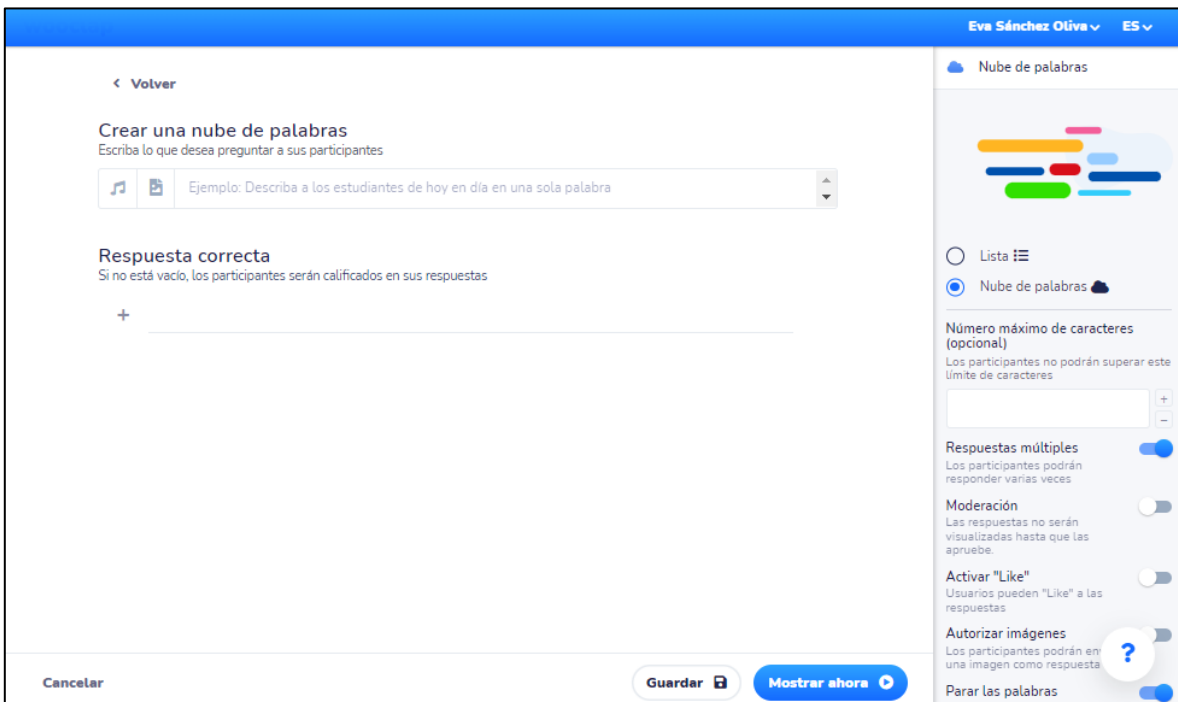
Eva Sánchez Oliva ES

< Volver

Crear una nube de palabras
Escriba lo que desea preguntar a sus participantes

Ejemplo: Describa a los estudiantes de hoy en día en una sola palabra

Respuesta correcta
Si no está vacío, los participantes serán calificados en sus respuestas

+

Cancelar

Guardar

Mostrar ahora

Nube de palabras

Lista

Nube de palabras

Número máximo de caracteres (opcional)
Los participantes no podrán superar este límite de caracteres

Respuestas múltiples
Los participantes podrán responder varias veces

Moderación
Las respuestas no serán visualizadas hasta que las apruebe.

Activar "Like"
Usuarios pueden "Like" a las respuestas

Autorizar imágenes
Los participantes podrán en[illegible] una imagen como respuesta

Parar las palabras

?